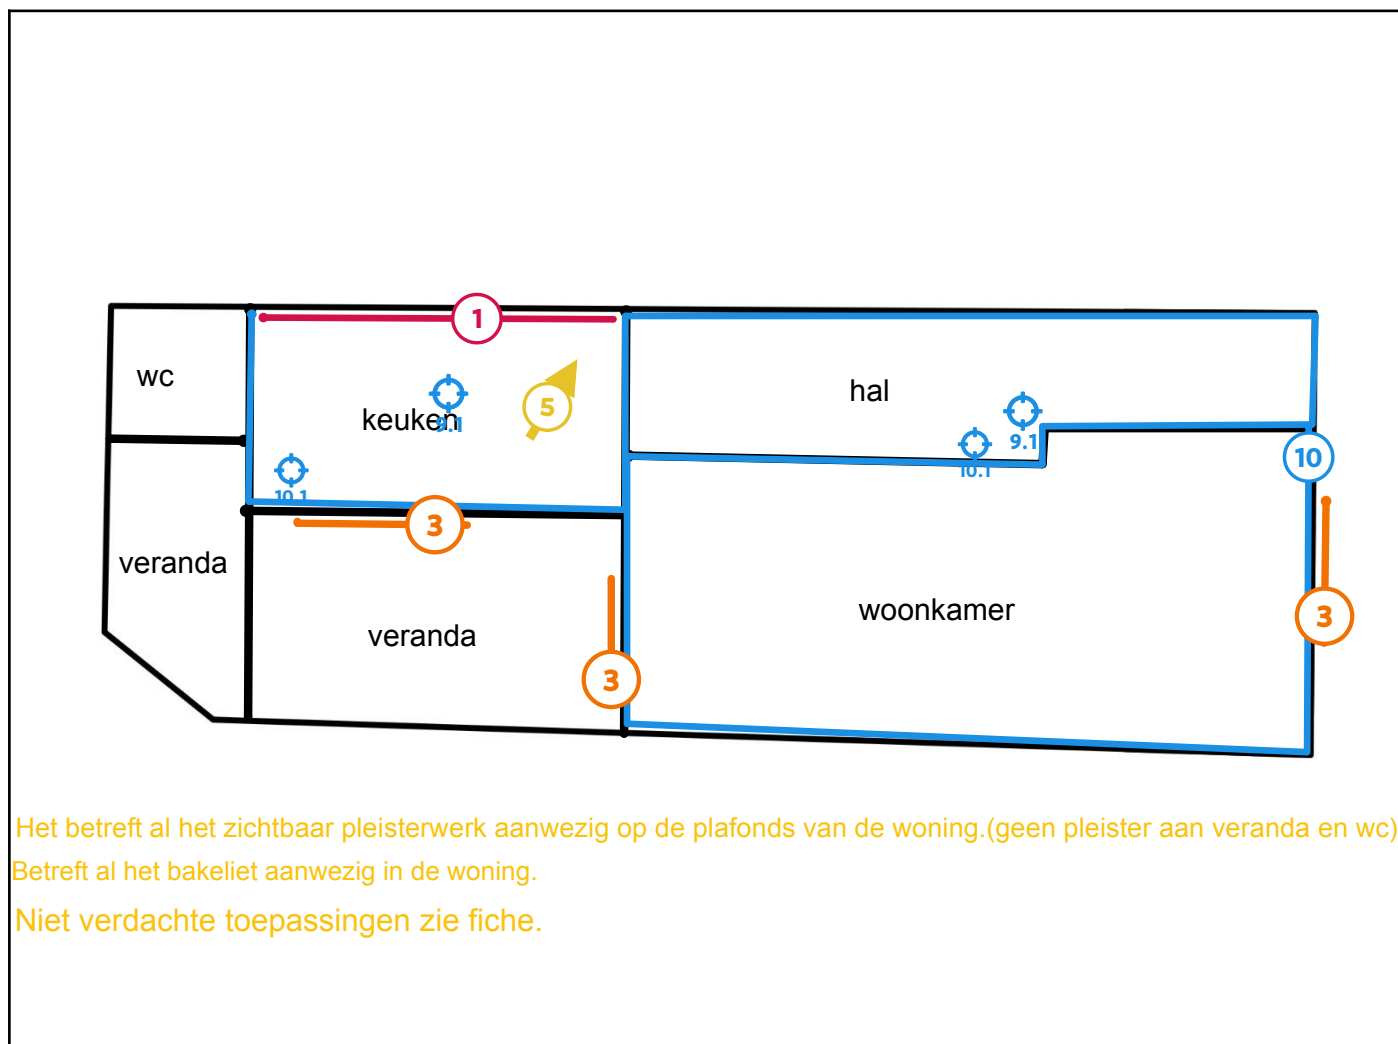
1

wc

keuken

9.1

5

hal

9.1

10.1

10.1

10

3

veranda

veranda

woonkamer

3

3

Het betreft al het zichtbaar pleisterwerk aanwezig op de plafonds van de woning.(geen pleister aan veranda en wc)

Betreft al het bakeliet aanwezig in de woning.

Niet verdachte toepassingen zie fiche.